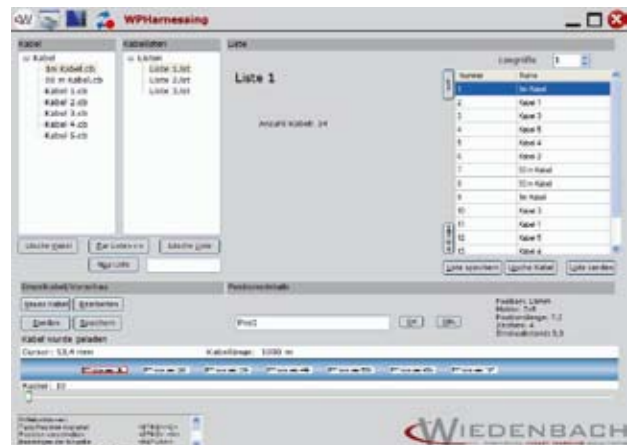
WPHarnessing

Kabel

Kabel
5m Kabel.cb
10 m Kabel.cb
Kabel 1.cb
Kabel 2.cb
Kabel 3.cb
Kabel 4.cb
Kabel 5.cb

Kabellisten

Listen
Liste 1.lst
Liste 2.lst
Liste 3.lst

Liste

Liste 1

Anzahl Kabel: 24

Losgröße 1

| Nummer | Name |
|---|---|
| 1 | 5m Kabel |
| 2 | Kabel 1 |
| 3 | Kabel 3 |
| 4 | Kabel 5 |
| 5 | Kabel 4 |
| 6 | Kabel 2 |
| 7 | 10 m Kabel |
| 8 | 10 m Kabel |
| 9 | 5m Kabel |
| 10 | Kabel 3 |
| 11 | Kabel 1 |
| 12 | Kabel 5 |
| 13 | Kabel 4 |

Lösche Kabel | Zur Liste >> | Lösche Liste | Neue Liste

Liste speichern | Lösche Kabel | Liste senden

Einzelkabel/Vorschau

Neues Kabel | Bearbeiten | Senden | Speichern

Kabel wurde geladen

Cursor: 53,4 mm    Kabellänge: 1000 m

Pos1 Pos2 Pos3 Pos4 Pos5 Pos6 Pos7

Positionsdetails

Pos1

Position: Linien
Modus: Soft
Positionslänge: 7,2
Strichanz.: 4
Einzeldistanz: 5,5

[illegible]

WIEDENBACH